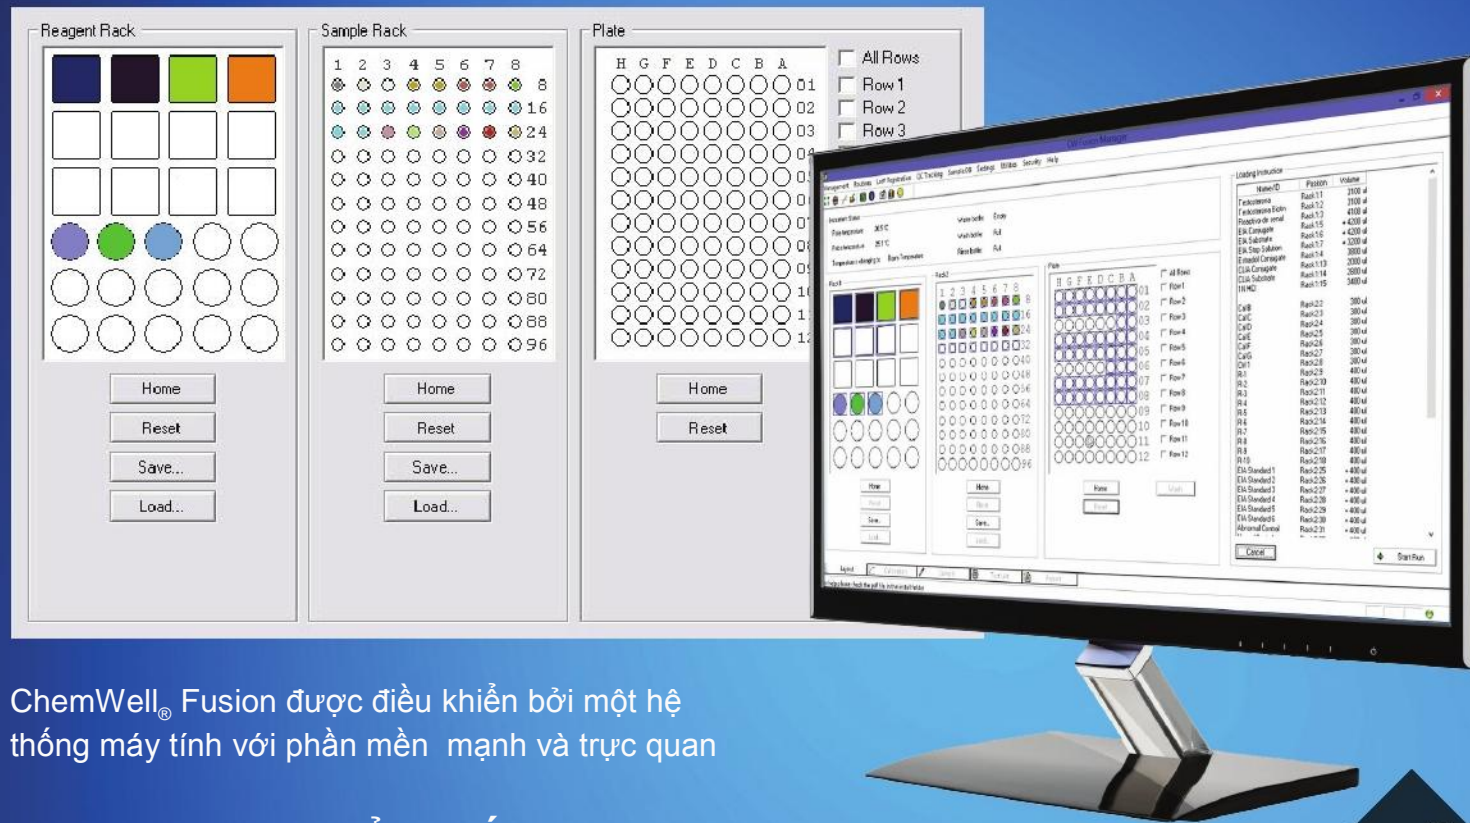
Reagent Rack

Home

Reset

Save...

Load...

Sample Rack

1 2 3 4 5 6 7 8

8
16
24
32
40
48
56
64
72
80
88
96

Home

Reset

Save...

Load...

Plate

H G F E D C B A

01
02
03
04
05
06
07
08
09
10
11
12

All Rows
Row 1
Row 2
Row 3

Home

Reset

ChemWell® Fusion được điều khiển bởi một hệ thống máy tính với phần mền  mạnh và trực quan